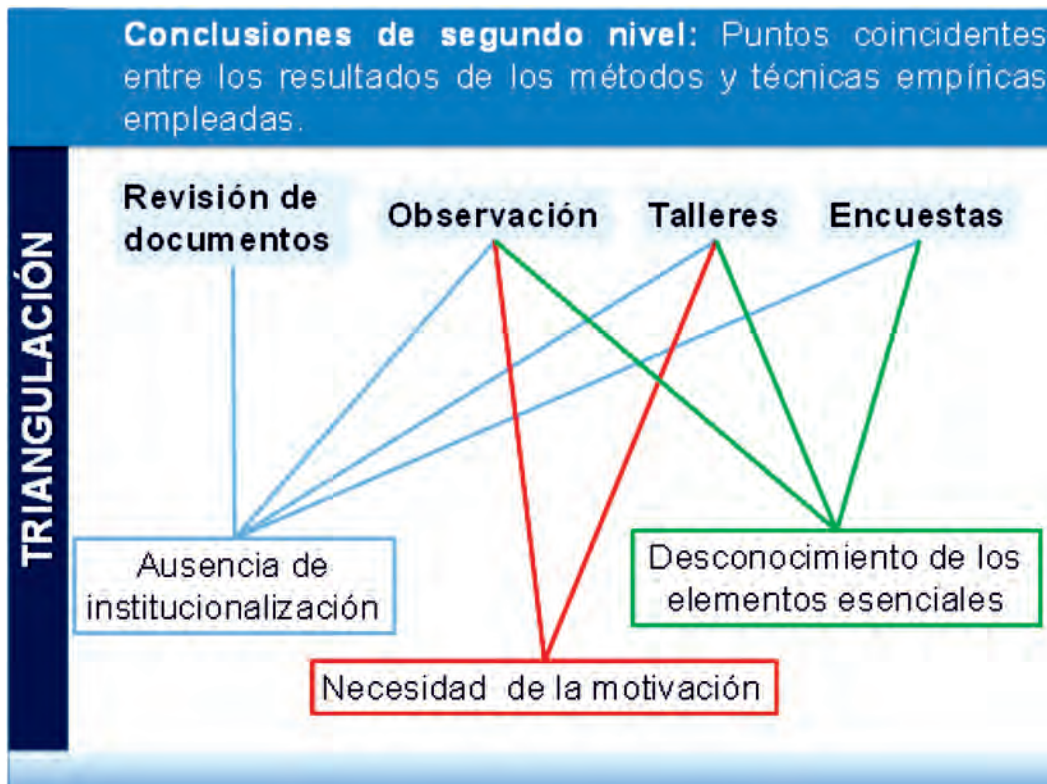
**Conclusiones de segundo nivel:** Puntos coincidentes entre los resultados de los métodos y técnicas empíricas empleadas.

TRIANGULACIÓN

Revisión de documentos

Observación

Talleres

Encuestas

Ausencia de institucionalización

Desconocimiento de los elementos esenciales

Necesidad de la motivación